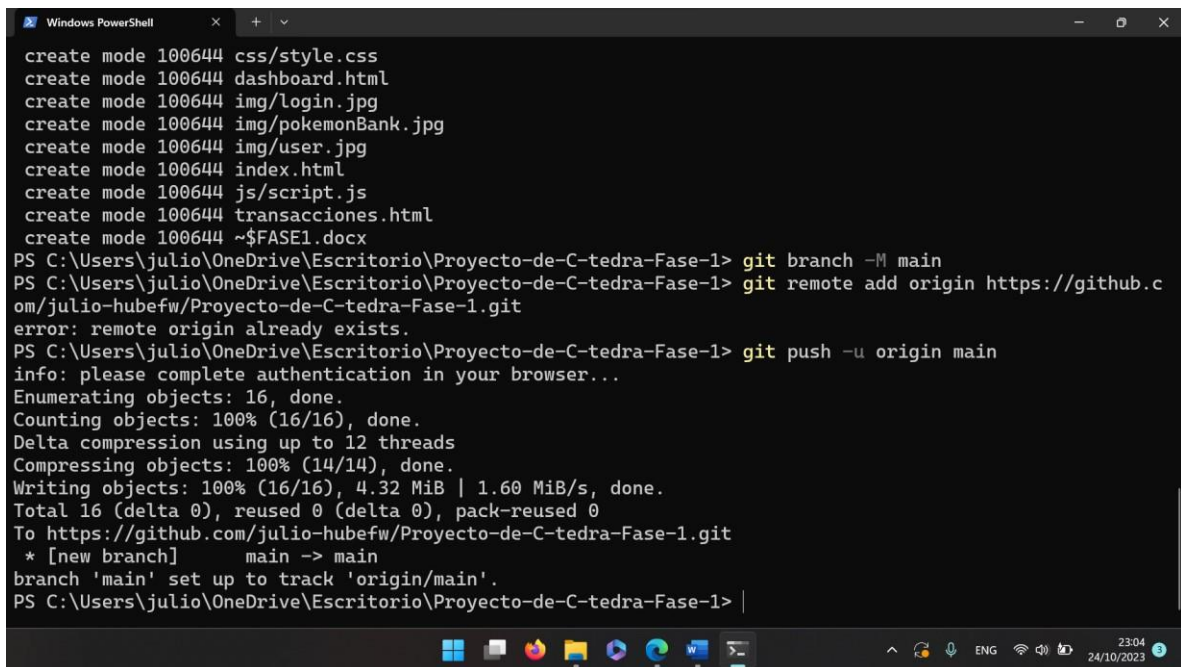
Windows PowerShell

create mode 100644 css/style.css
create mode 100644 dashboard.html
create mode 100644 img/login.jpg
create mode 100644 img/pokemonBank.jpg
create mode 100644 img/user.jpg
create mode 100644 index.html
create mode 100644 js/script.js
create mode 100644 transacciones.html
create mode 100644 ~$FASE1.docx
PS C:\Users\julio\OneDrive\Escritorio\Proyecto-de-C-tedra-Fase-1> git branch -M main
PS C:\Users\julio\OneDrive\Escritorio\Proyecto-de-C-tedra-Fase-1> git remote add origin https://github.com/julio-hubefw/Proyecto-de-C-tedra-Fase-1.git
error: remote origin already exists.
PS C:\Users\julio\OneDrive\Escritorio\Proyecto-de-C-tedra-Fase-1> git push -u origin main
info: please complete authentication in your browser...
Enumerating objects: 16, done.
Counting objects: 100% (16/16), done.
Delta compression using up to 12 threads
Compressing objects: 100% (14/14), done.
Writing objects: 100% (16/16), 4.32 MiB | 1.60 MiB/s, done.
Total 16 (delta 0), reused 0 (delta 0), pack-reused 0
To https://github.com/julio-hubefw/Proyecto-de-C-tedra-Fase-1.git
* [new branch]      main -> main
branch 'main' set up to track 'origin/main'.
PS C:\Users\julio\OneDrive\Escritorio\Proyecto-de-C-tedra-Fase-1>

ENG 23:04 24/10/2023 3